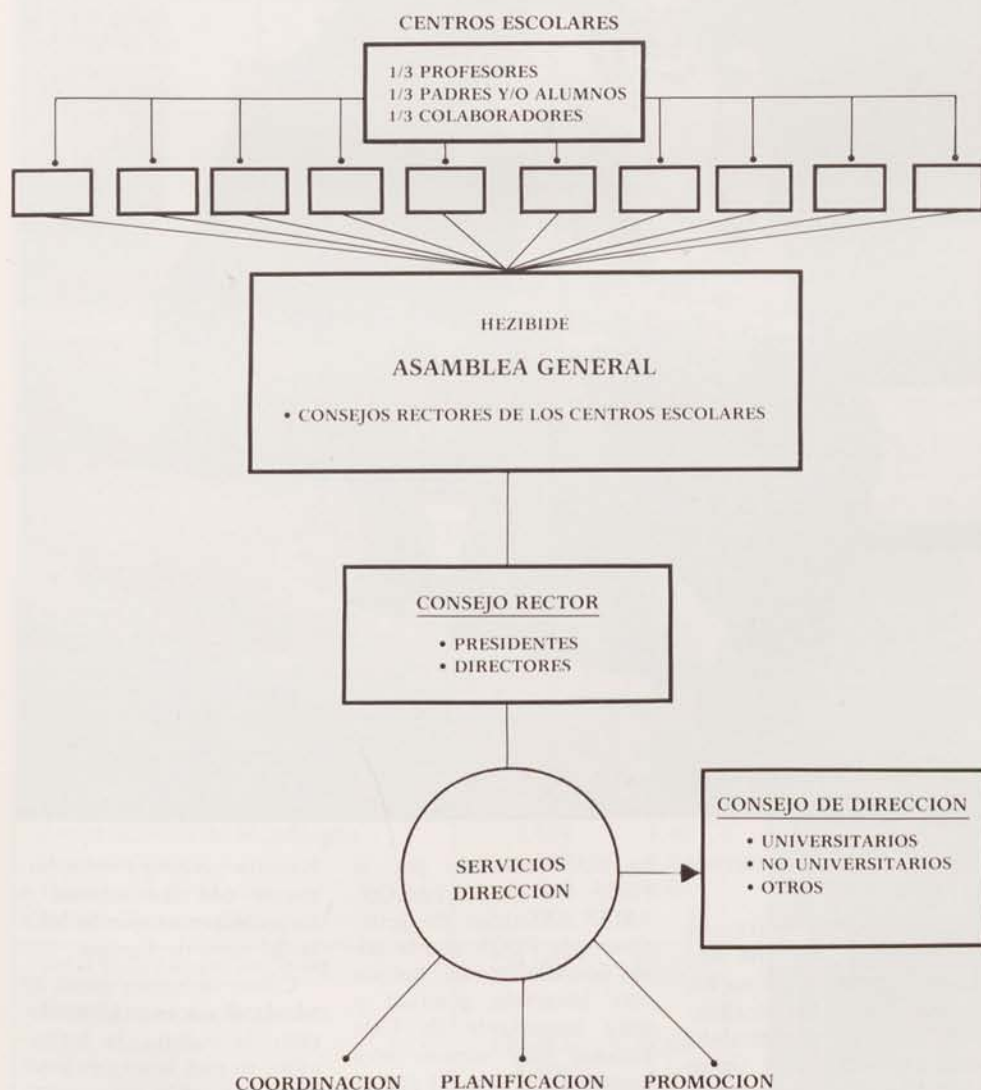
CENTROS ESCOLARES

1/3 PROFESORES
1/3 PADRES Y/O ALUMNOS
1/3 COLABORADORES

HEZIBIDE

ASAMBLEA GENERAL

• CONSEJOS RECTORES DE LOS CENTROS ESCOLARES

CONSEJO RECTOR

• PRESIDENTES
• DIRECTORES

SERVICIOS
DIRECCION

CONSEJO DE DIRECCION

• UNIVERSITARIOS
• NO UNIVERSITARIOS
• OTROS

COORDINACION PLANIFICACION PROMOCION